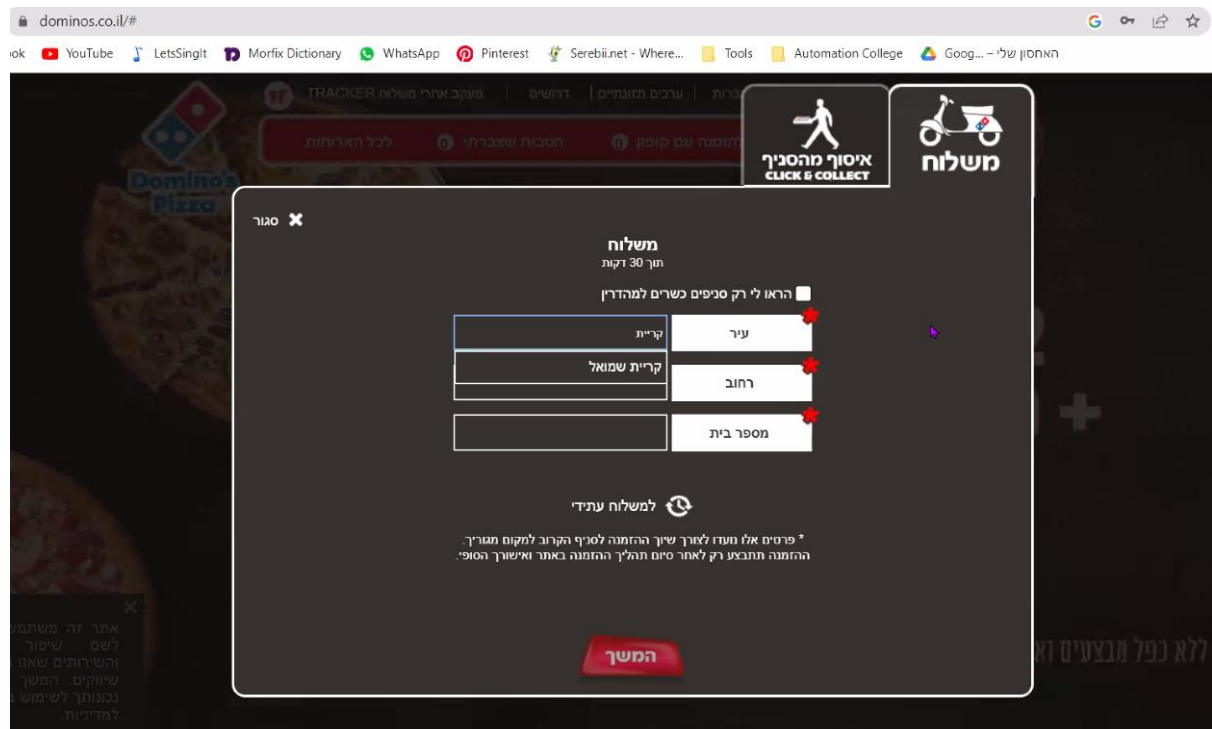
dominos.co.il/#

ook YouTube LetsSingIt Morfix Dictionary WhatsApp Pinterest Serebii.net - Where... Tools Automation College Goog... – האחסון שלי

TRACKER מעקב אחרי משלוח | דרושים | ערכים תזונתיים | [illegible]

לכל הארוחות | הסכות שצברתי | הזמנה עם קופון

Domino's Pizza

איסוף מהסניף
CLICK & COLLECT

משלוח

סגור

משלוח
תוך 30 דקות

הראו לי רק סניפים כשרים למהדרין

עיר
קריית

רחוב
קריית שמואל

מספר בית

למשלוח עתידי

* פרטים אלו נועדו לצורך שיוך ההזמנה לסניף הקרוב למקום מגוריך.
ההזמנה תתבצע רק לאחר סיום תהליך ההזמנה באתר ואישורך הסופי.

המשך

אתר זה משתמש
לשם שיפור
והשירותים שאנו
שיווקים. המשך
נכונותך לשימוש ב
למדיניות.

ללא כפל מבצעים וא